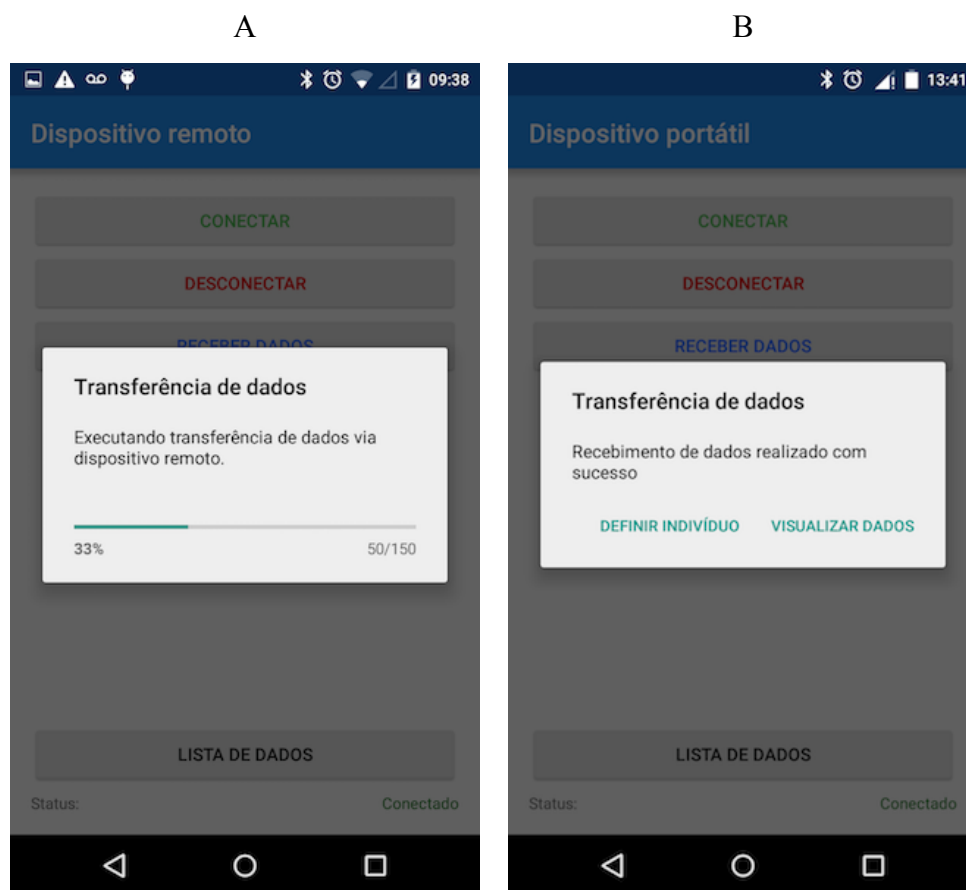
A

09:38

Dispositivo remoto

CONECTAR

DESCONECTAR

RECEBER DADOS

Transferência de dados

Executando transferência de dados via dispositivo remoto.

33%

50/150

LISTA DE DADOS

Status:

Conectado

B

13:41

Dispositivo portátil

CONECTAR

DESCONECTAR

RECEBER DADOS

Transferência de dados

Recebimento de dados realizado com sucesso

DEFINIR INDIVÍDUO

VISUALIZAR DADOS

LISTA DE DADOS

Status:

Conectado